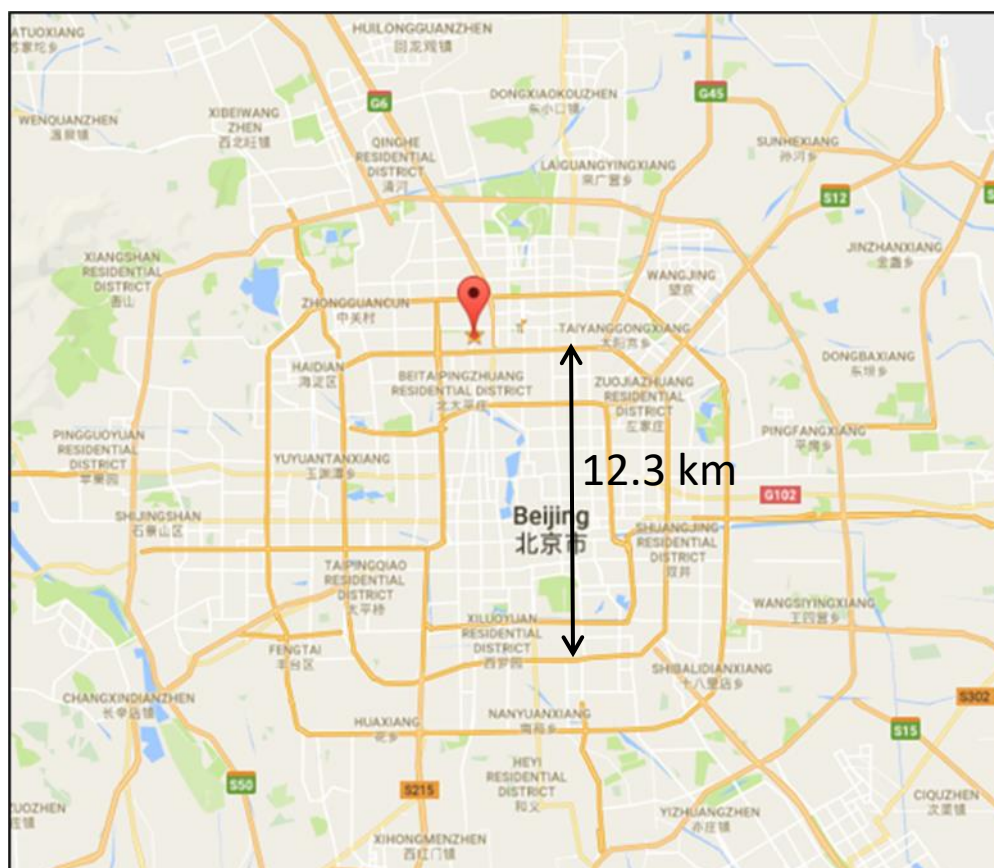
ATUOXIANG
HUILONGGUANZHEN
回龙观镇
G6
DONGXIAOKOUZHEN
东小口镇
G45
WENQUANZHEN
温泉镇
XIBEIWANG ZHEN
西北旺镇
QINGHE RESIDENTIAL DISTRICT
清河
LAIGUANGYINGXIANG
来广营乡
SUNHEXIANG
孙河乡
S12
XIANGSHAN RESIDENTIAL DISTRICT
香山
JINZHANXIANG
金盏乡
WANGJING
望京
ZHONGGUANCUN
中关村
TAIYANGGONGXIANG
太阳宫乡
HAIDIAN
海淀区
BEITAIPINGZHUANG RESIDENTIAL DISTRICT
北太平庄
ZUOJIAZHUANG RESIDENTIAL DISTRICT
左家庄
DONGBAXIANG
东坝乡
PINGGUOYUAN RESIDENTIAL DISTRICT
苹果园
YUYUANTANXIANG
玉渊潭乡
12.3 km
PINGFANGXIANG
平房乡
G102
SHIJINGSHAN
石景山区
Beijing
北京市
SHUANGJING RESIDENTIAL DISTRICT
双井
TAIPINGQIAO RESIDENTIAL DISTRICT
太平桥
WANGSIYINGXIANG
王四营乡
XILUOYUAN RESIDENTIAL DISTRICT
西罗园
FENGTAI
丰台区
SHIBALIDIANXIANG
十八里店乡
CHANGXINDIANZHEN
长辛店镇
S302
HUAXIANG
花乡
NANYUANXIANG
南苑乡
S15
S50
HEYI RESIDENTIAL DISTRICT
和义
S215
YIZHUANGZHEN
亦庄镇
CIQUZHEN
次渠镇
UOZHEN
XIHONGMENZHEN
西红门镇